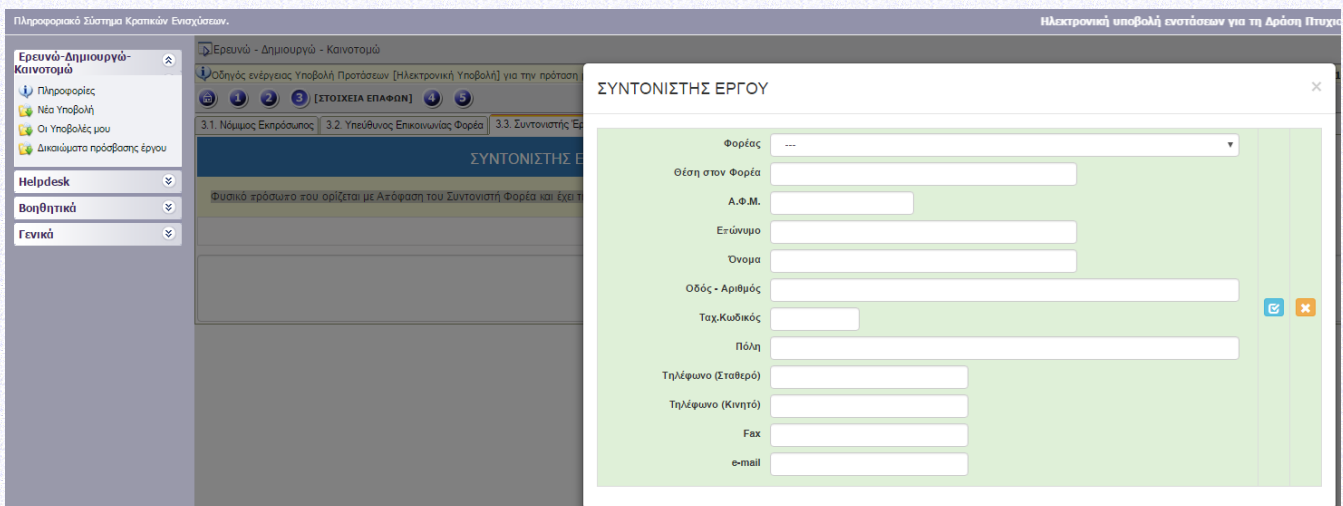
Πληροφοριακό Σύστημα Κρατικών Ενισχύσεων.

Ηλεκτρονική υποβολή ενστάσεων για τη Δράση Πτυχ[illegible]

Ερευνώ-Δημιουργώ-Καινοτομώ

Πληροφορίες

Νέα Υποβολή

Οι Υποβολές μου

Δικαιώματα πρόσβασης έργου

Helpdesk

Βοηθητικά

Γενικά

Ερευνώ - Δημιουργώ - Καινοτομώ

Οδηγός ενέργειας Υποβολή Προτάσεων [Ηλεκτρονική Υποβολή] για την πρόταση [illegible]

1 2 3 [ΣΤΟΙΧΕΙΑ ΕΠΑΦΩΝ] 4 5

3.1. Νόμιμος Εκπρόσωπος | 3.2. Υπεύθυνος Επικοινωνίας Φορέα | 3.3. Συντονιστής Έ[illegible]

ΣΥΝΤΟΝΙΣΤΗΣ Ε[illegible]

Φυσικό πρόσωπο που ορίζεται με Απόφαση του Συντονιστή Φορέα και έχει τ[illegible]

ΣΥΝΤΟΝΙΣΤΗΣ ΕΡΓΟΥ

×

Φορέας ---

Θέση στον Φορέα

Α.Φ.Μ.

Επώνυμο

Όνομα

Οδός - Αριθμός

Ταχ.Κωδικός

Πόλη

Τηλέφωνο (Σταθερό)

Τηλέφωνο (Κινητό)

Fax

e-mail